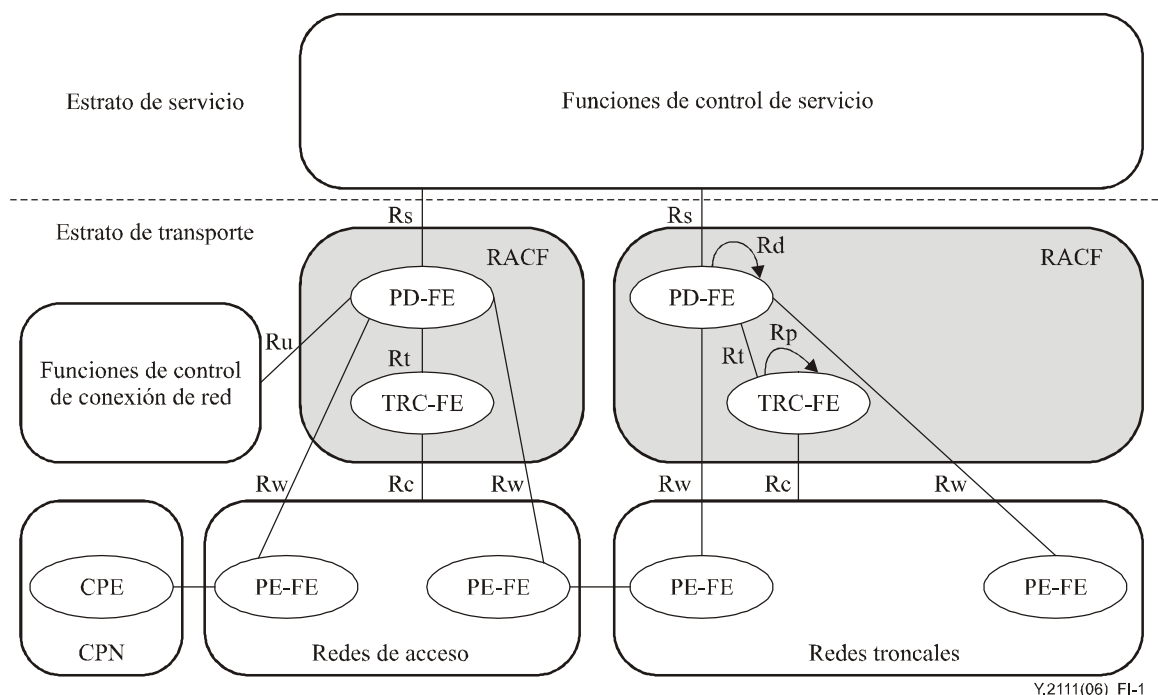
Estrato de servicio

Funciones de control de servicio

Estrato de transporte

Rs

Rs

RACF

RACF

Rd

PD-FE

PD-FE

Ru

Funciones de control de conexión de red

Rt

Rt

Rp

TRC-FE

TRC-FE

Rw

Rc

Rw

Rw

Rc

Rw

CPE

PE-FE

PE-FE

PE-FE

PE-FE

CPN

Redes de acceso

Redes troncales

Y.2111(06)_FI-1